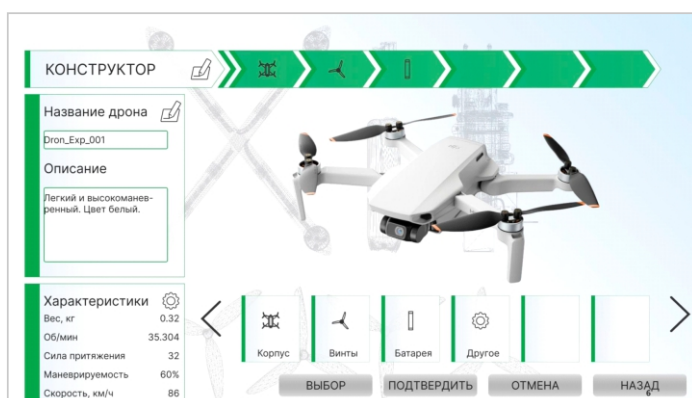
КОНСТРУКТОР

Название дрона

Dron_Exp_001

Описание

Легкий и высокоманевренный. Цвет белый.

Характеристики

| | |
|---|---|
| Вес, кг | 0.32 |
| Об/мин | 35.304 |
| Сила притяжения | 32 |
| Маневрируемость | 60% |
| Скорость, км/ч | 86 |

Корпус

Винты

Батарея

Другое

ВЫБОР

ПОДТВЕРДИТЬ

ОТМЕНА

НАЗАД